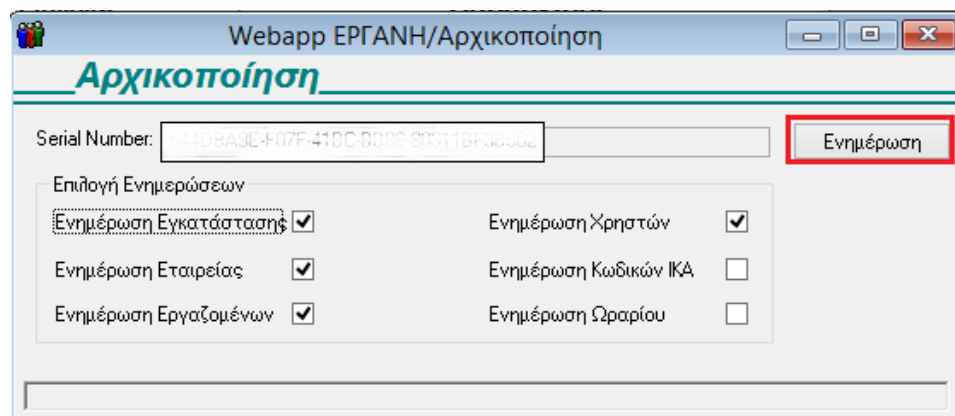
Webapp ΕΡΓΑΝΗ/Αρχικοποίηση

Αρχικοποίηση

Serial Number: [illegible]

Ενημέρωση

Επιλογή Ενημερώσεων

Ενημέρωση Εγκατάστασης

Ενημέρωση Χρηστών

Ενημέρωση Εταιρείας

Ενημέρωση Κωδικών ΙΚΑ

Ενημέρωση Εργαζομένων

Ενημέρωση Ωραρίου